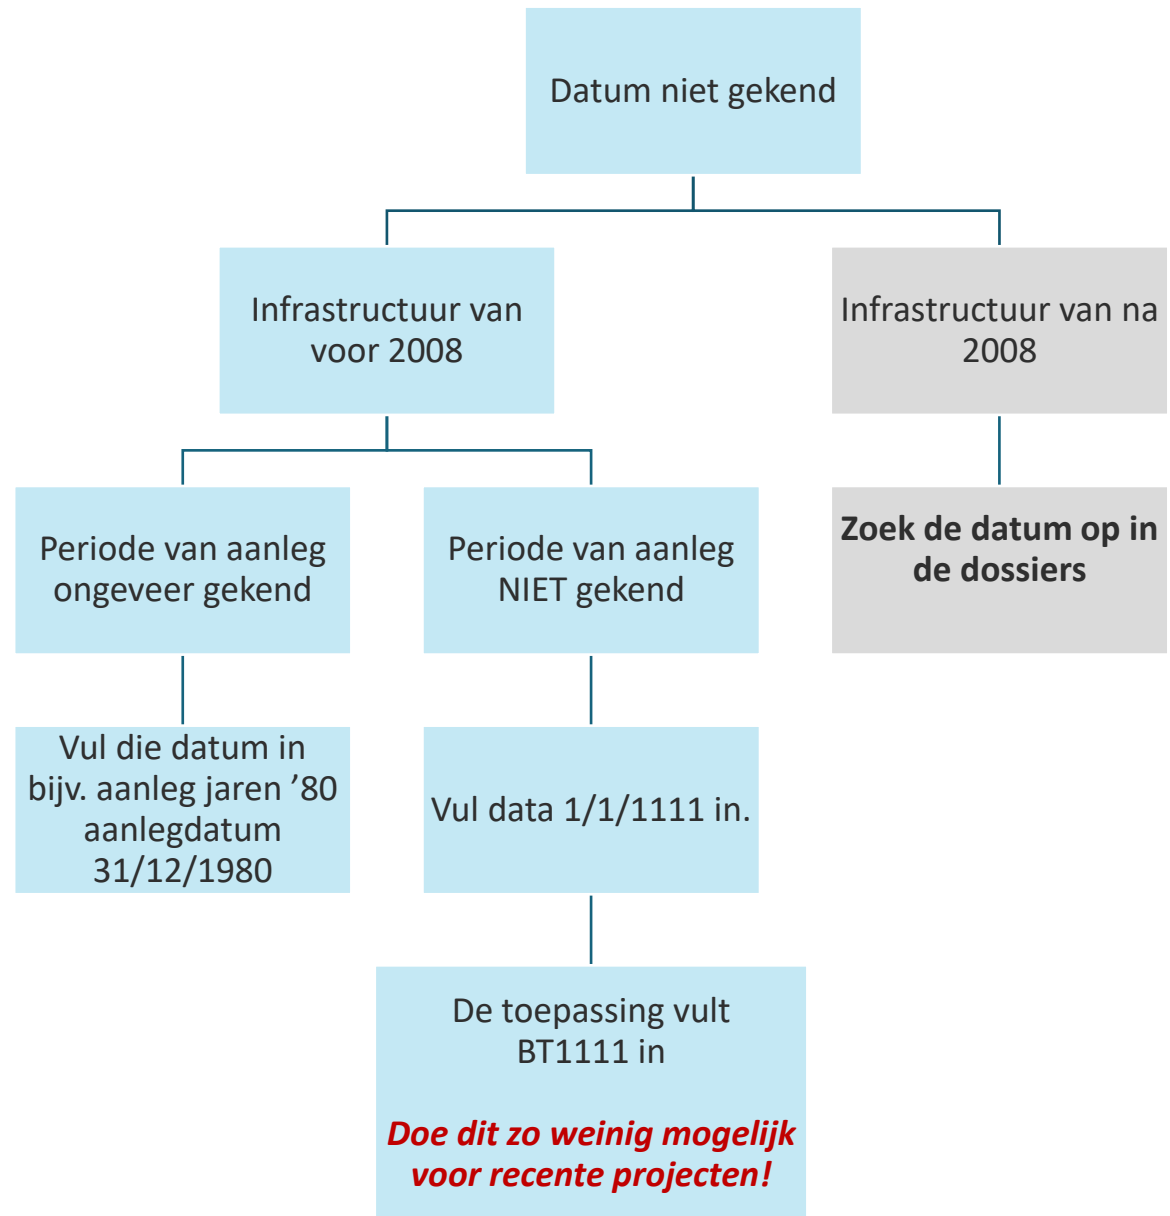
Datum niet gekend

Infrastructuur van voor 2008

Infrastructuur van na 2008

Periode van aanleg ongeveer gekend

Periode van aanleg NIET gekend

Zoek de datum op in de dossiers

Vul die datum in bijv. aanleg jaren ’80 aanlegdatum 31/12/1980

Vul data 1/1/1111 in.

De toepassing vult BT1111 in

Doe dit zo weinig mogelijk voor recente projecten!